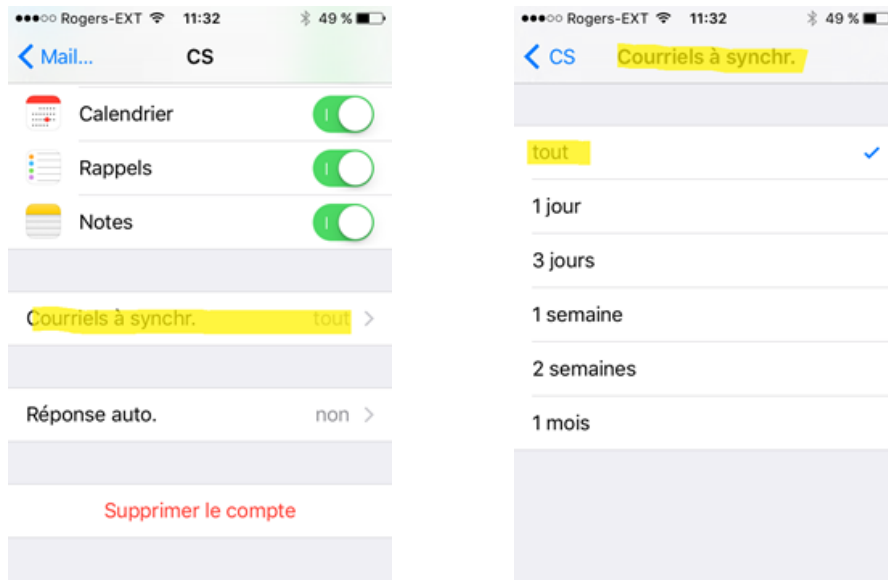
●●●○○ Rogers-EXT 11:32 49 %

< Mail... CS

Calendrier

Rappels

Notes

Courriels à synchr. tout >

Réponse auto. non >

Supprimer le compte

●●●○○ Rogers-EXT 11:32 49 %

< CS Courriels à synchr.

tout ✓

1 jour

3 jours

1 semaine

2 semaines

1 mois